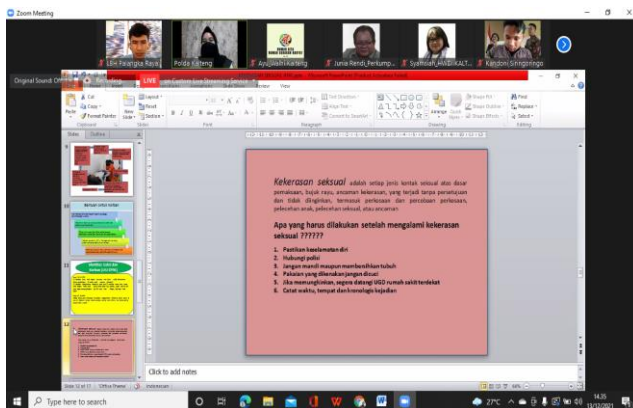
Zoom Meeting

LBH Palangka Raya
Polda Kalteng
Ayu Jalin Kalteng
Junia Rendi_Pertump...
Syahsiah_HWDI KALT...
Kandoni Singorigo

Original Sound: Off

LIVE

Cut
Copy
Format Painter
Paste
New Slide
Layout
Reset
Section
Clipboard
Slides
Font
Paragraph
Drawing
Editing
Find
Replace
Select
Shape Fill
Shape Outline
Shape Effects
Arrange
Quick Styles
Text Direction
Align Text
Convert to SmartArt

Slides
Outline

Kekerasan seksual adalah setiap jenis kontak seksual atau dasar pemaksaan, bujuk rayu, ancaman kekerasan, yang terjadi tanpa persetujuan dan tidak diinginkan, termasuk perkosaan dan percobaan perkosaan, pelecehan anak, pelecehan seksual, atau ancaman

Apa yang harus dilakukan setelah mengalami kekerasan seksual ??????

1. Pastikan keselamatan diri
2. Hubungi polisi
3. Jangan mandi maupun membersihkan tubuh
4. Pakaian yang dikenakan jangan dicuci
5. Jika memungkinkan, segera datangi UGD rumah sakit terdekat
6. Catat waktu, tempat dan kronologis kejadian

Click to add notes

Slide 12 of 17
Office Theme
Indonesian

Type here to search

27°C
14.35
13/12/2021